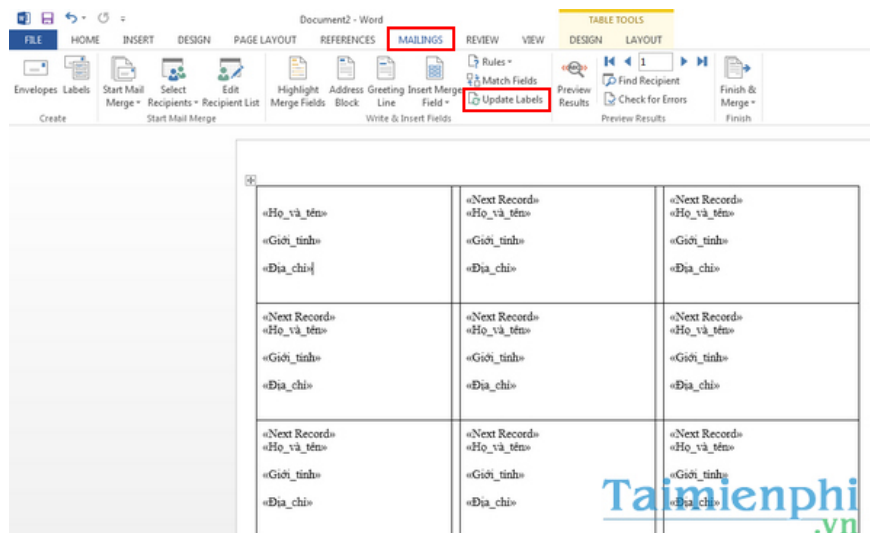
Document2 - Word

TABLE TOOLS

FILE HOME INSERT DESIGN PAGE LAYOUT REFERENCES MAILINGS REVIEW VIEW DESIGN LAYOUT

Envelopes Labels
Create

Start Mail Merge
Select Recipients
Edit Recipient List
Start Mail Merge

Highlight Merge Fields
Address Block
Greeting Line
Insert Merge Field
Rules
Match Fields
Update Labels
Write & Insert Fields

Preview Results
1
Find Recipient
Check for Errors
Preview Results

Finish & Merge
Finish

| | | |
|---|---|---|
| «Họ_và_tên» «Giới_tính» «Địa_chỉ» | «Next Record» «Họ_và_tên» «Giới_tính» «Địa_chỉ» | «Next Record» «Họ_và_tên» «Giới_tính» «Địa_chỉ» |
| «Next Record» «Họ_và_tên» «Giới_tính» «Địa_chỉ» | «Next Record» «Họ_và_tên» «Giới_tính» «Địa_chỉ» | «Next Record» «Họ_và_tên» «Giới_tính» «Địa_chỉ» |
| «Next Record» «Họ_và_tên» «Giới_tính» «Địa_chỉ» | «Next Record» «Họ_và_tên» «Giới_tính» «Địa_chỉ» | «Next Record» «Họ_và_tên» «Giới_tính» «Địa_chỉ» |

Taimienphi
.vn